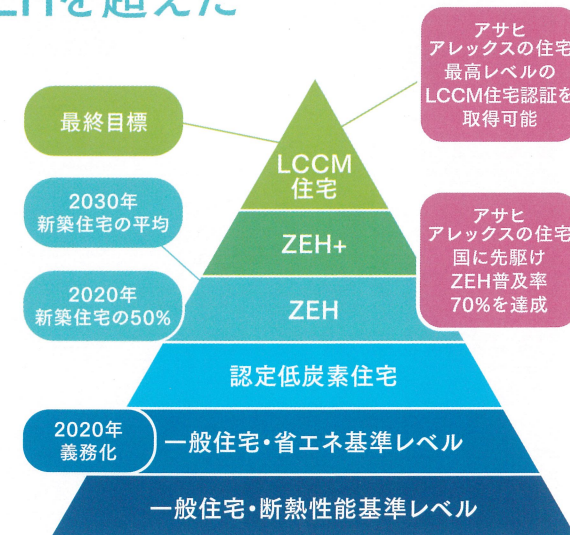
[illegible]を超えた

アサヒ
アレックスの住宅
最高レベルの
LCCM住宅認証を
取得可能

最終目標

LCCM
住宅

2030年
新築住宅の平均

ZEH+

アサヒ
アレックスの住宅
国に先駆け
ZEH普及率
70%を達成

2020年
新築住宅の50%

ZEH

認定低炭素住宅

2020年
義務化

一般住宅・省エネ基準レベル

一般住宅・断熱性能基準レベル